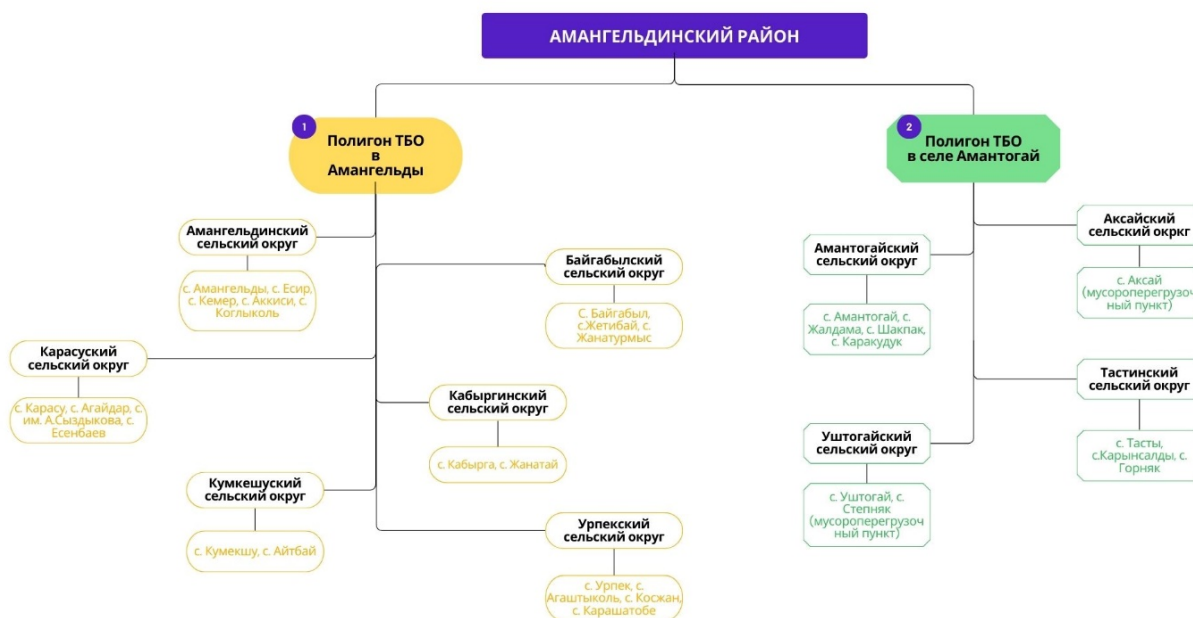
АМАНГЕЛЬДИНСКИЙ РАЙОН

1
Полигон ТБО в Амангельды

Амангельдинский сельский округ
с. Амангельды, с. Есир, с. Кемер, с. Аккиси, с. Коглыколь

Байгабылский сельский округ
С. Байгабыл, с.Жетибай, с. Жанатурмыс

Карасуский сельский округ
с. Карасу, с. Агайдар, с. им. А.Сыздыкова, с. Есенбаев

Кабыргинский сельский округ
с. Кабырга, с. Жанатай

Кумкешуский сельский округ
с. Кумекшу, с. Айтбай

Урпекский сельский округ
с. Урпек, с. Агаштыколь, с. Косжан, с. Карашатобе

2
Полигон ТБО в селе Амантогай

Амантогайский сельский округ
с. Амантогай, с. Жалдама, с. Шакпак, с. Каракудук

Аксайский сельский окркг
с. Аксай (мусороперегрузочный пункт)

Тастинский сельский округ
с. Тасты, с.Карынсалды, с. Горняк

Уштогайский сельский округ
с. Уштогай, с. Степняк (мусороперегрузочный пункт)